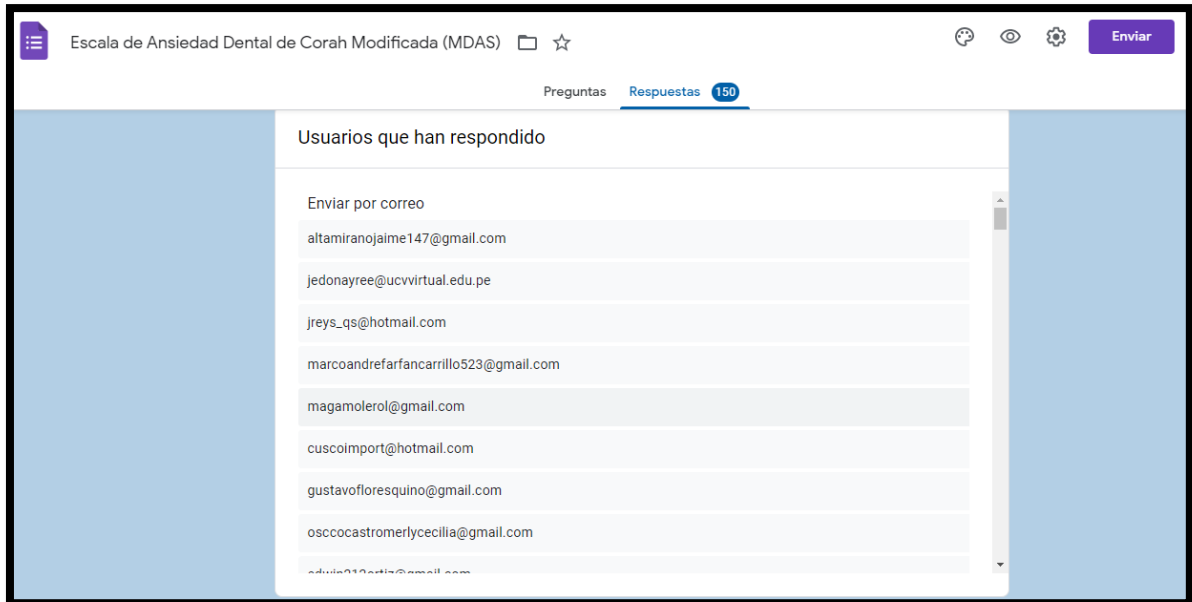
Escala de Ansiedad Dental de Corah Modificada (MDAS)

Enviar

Preguntas Respuestas 150

Usuarios que han respondido

Enviar por correo

altamiranojaime147@gmail.com

jedonayree@ucvvirtual.edu.pe

jreys_qs@hotmail.com

marcoandrefarfancarrillo523@gmail.com

magamolerol@gmail.com

cuscoimport@hotmail.com

gustavofloresquino@gmail.com

osccocastromerlycecilia@gmail.com

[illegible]